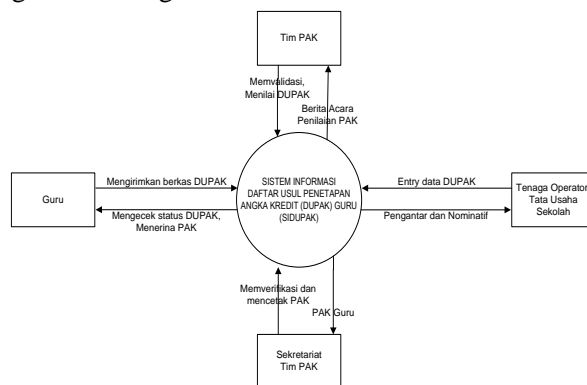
Tim PAK

Memvalidasi, Menilai DUPAK

Berita Acara Penilaian PAK

Guru

Mengirimkan berkas DUPAK

Mengecek status DUPAK, Menerina PAK

SISTEM INFORMASI DAFTAR USUL PENETAPAN ANGKA KREDIT (DUPAK) GURU (SIDUPAK)

Entry data DUPAK

Pengantar dan Nominatif

Tenaga Operator Tata Usaha Sekolah

Memverifikasi dan mencetak PAK

PAK Guru

Sekretariat Tim PAK